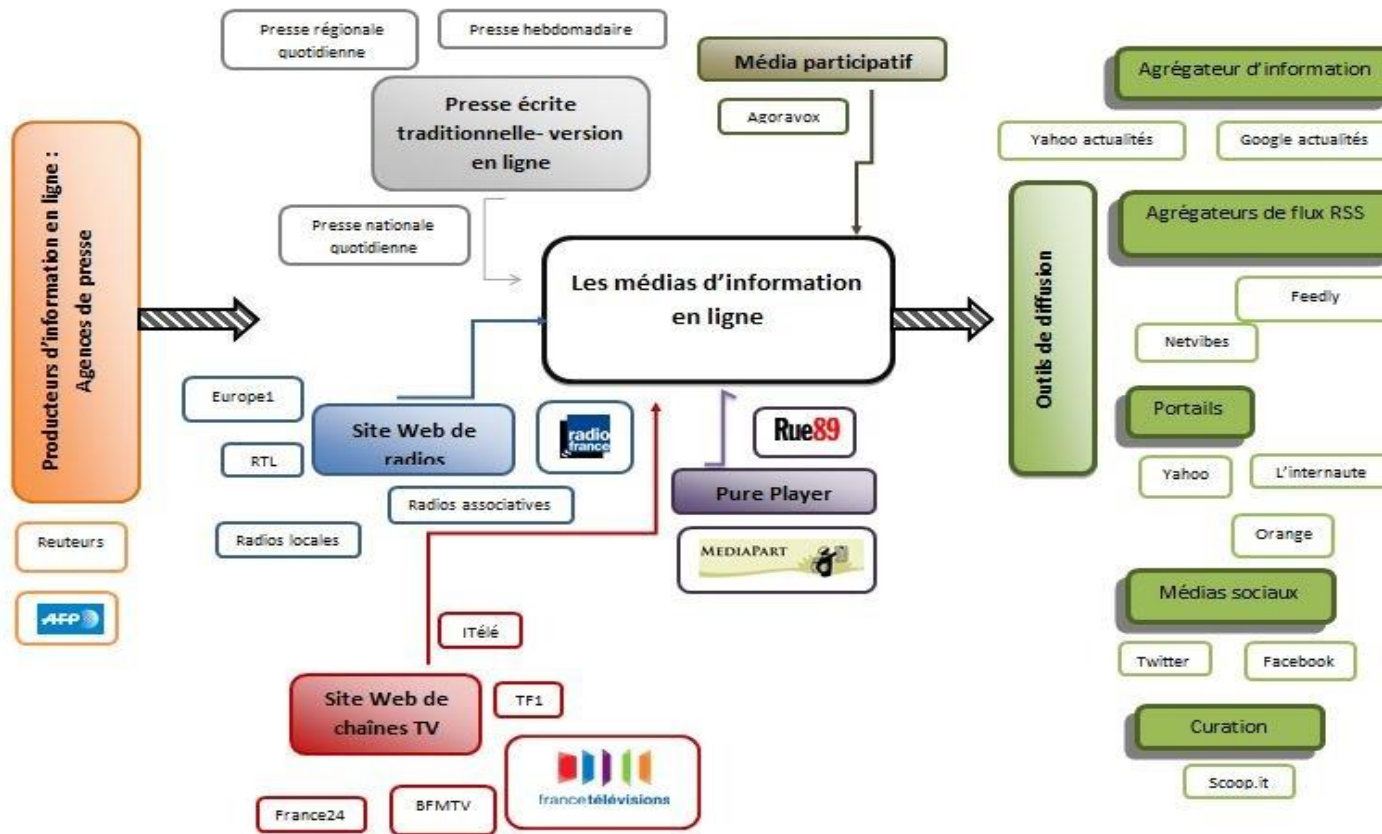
Presse régionale quotidienne

Presse hebdomadaire

Presse écrite traditionnelle- version en ligne

Presse nationale quotidienne

Média participatif

Agoravox

Producteurs d'information en ligne : Agenos de presse

Reuteurs

AFP

Les médias d'information en ligne

Europe1

RTL

Site Web de radios

radio france

Radios associatives

Radios locales

Rue89

Pure Player

MEDIAPART

ITélé

Site Web de chaînes TV

TF1

France24

BFMTV

francetélévisions

Outils de diffusion

Agrégateur d'information

Yahoo actualités

Google actualités

Agrégateurs de flux RSS

Feedly

Netvibes

Portails

Yahoo

L'internaute

Orange

Médias sociaux

Twitter

Facebook

Curation

Scoop.it